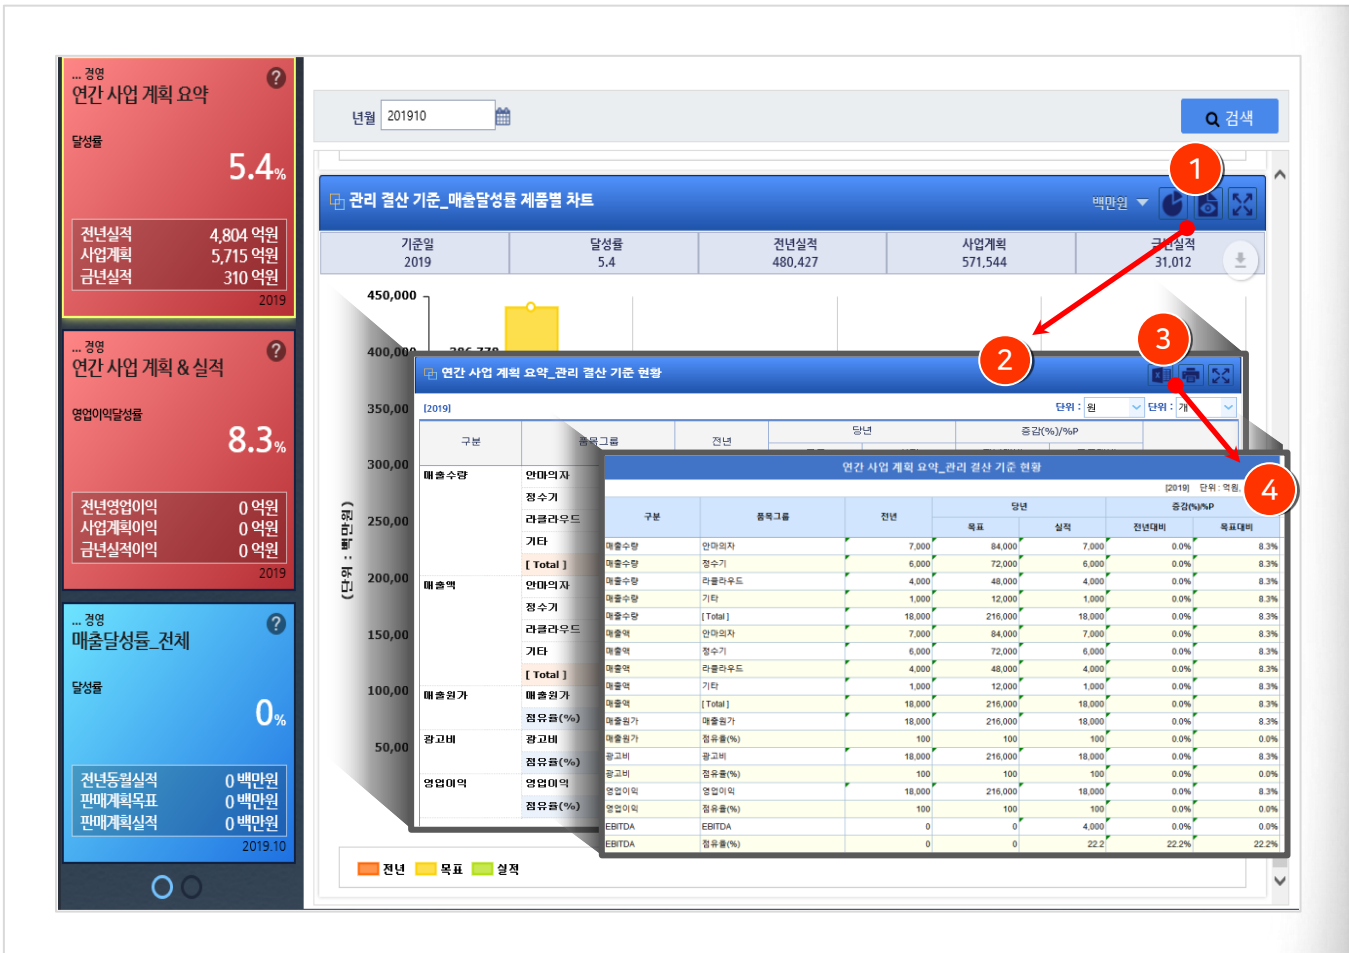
... 경영
연간 사업 계획 요약

달성률
5.4%

전년실적 4,804 억원
사업계획 5,715 억원
금년실적 310 억원
2019

... 경영
연간 사업 계획 & 실적

영업이익달성률
8.3%

전년영업이익 0 억원
사업계획이익 0 억원
금년실적이익 0 억원
2019

... 경영
매출달성률_전체

달성률
0%

전년동월실적 0 백만원
판매계획목표 0 백만원
판매계획실적 0 백만원
2019.10

년월 201910
검색

관리 결산 기준_매출달성률 제품별 차트
백만원

1

| 기준일 | 달성률 | 전년실적 | 사업계획 | 금년실적 |
|---|---|---|---|---|
| 2019 | 5.4 | 480,427 | 571,544 | 31,012 |

450,000
400,000
350,00
300,00
250,00
200,00
150,00
100,00
50,00
(단위 : 백만원)

2

3

연간 사업 계획 요약_관리 결산 기준 현황
[2019]
단위 : 원
단위 : 개

| 구분 | 품목그룹 | 전년 | 당년 | 증감(%)/%P |
|---|---|---|---|---|
| 매출수량 | 안마의자 | | | |
| | 정수기 | | | |
| | 라클라우드 | | | |
| | 기타 | | | |
| | [ Total ] | | | |
| 매출액 | 안마의자 | | | |
| | 정수기 | | | |
| | 라클라우드 | | | |
| | 기타 | | | |
| | [ Total ] | | | |
| 매출원가 | 매출원가 | | | |
| | 점유율(%) | | | |
| 광고비 | 광고비 | | | |
| | 점유율(%) | | | |
| 영업이익 | 영업이익 | | | |
| | 점유율(%) | | | |

4

연간 사업 계획 요약_관리 결산 기준 현황
[2019] 단위 : 억원

| 구분 | 품목그룹 | 전년 | 당년 목표 | 당년 실적 | 증감(%)/%P 전년대비 | 증감(%)/%P 목표대비 |
|---|---|---|---|---|---|---|
| 매출수량 | 안마의자 | 7,000 | 84,000 | 7,000 | 0.0% | 8.3% |
| 매출수량 | 정수기 | 6,000 | 72,000 | 6,000 | 0.0% | 8.3% |
| 매출수량 | 라클라우드 | 4,000 | 48,000 | 4,000 | 0.0% | 8.3% |
| 매출수량 | 기타 | 1,000 | 12,000 | 1,000 | 0.0% | 8.3% |
| 매출수량 | [Total] | 18,000 | 216,000 | 18,000 | 0.0% | 8.3% |
| 매출액 | 안마의자 | 7,000 | 84,000 | 7,000 | 0.0% | 8.3% |
| 매출액 | 정수기 | 6,000 | 72,000 | 6,000 | 0.0% | 8.3% |
| 매출액 | 라클라우드 | 4,000 | 48,000 | 4,000 | 0.0% | 8.3% |
| 매출액 | 기타 | 1,000 | 12,000 | 1,000 | 0.0% | 8.3% |
| 매출액 | [Total] | 18,000 | 216,000 | 18,000 | 0.0% | 8.3% |
| 매출원가 | 매출원가 | 18,000 | 216,000 | 18,000 | 0.0% | 8.3% |
| 매출원가 | 점유율(%) | 100 | 100 | 100 | 0.0% | 0.0% |
| 광고비 | 광고비 | 18,000 | 216,000 | 18,000 | 0.0% | 8.3% |
| 광고비 | 점유율(%) | 100 | 100 | 100 | 0.0% | 0.0% |
| 영업이익 | 영업이익 | 18,000 | 216,000 | 18,000 | 0.0% | 8.3% |
| 영업이익 | 점유율(%) | 100 | 100 | 100 | 0.0% | 0.0% |
| EBITDA | EBITDA | 0 | 0 | 4,000 | 0.0% | 0.0% |
| EBITDA | 점유율(%) | 0 | 0 | 22.2 | 22.2% | 22.2% |

전년 목표 실적